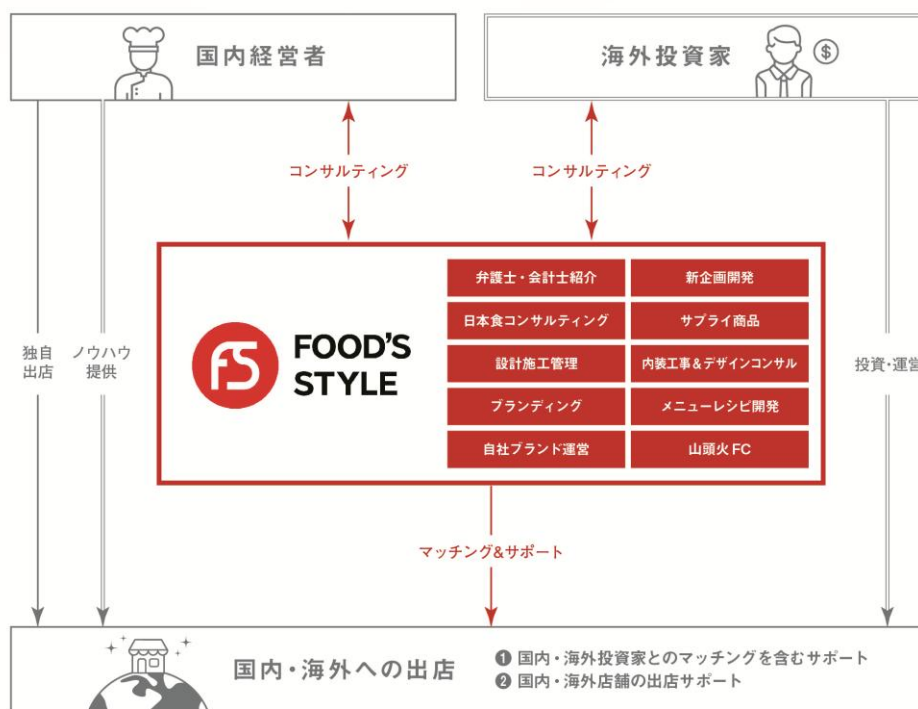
国内経営者

海外投資家

コンサルティング

コンサルティング

独自出店

ノウハウ提供

投資・運営

FS FOOD'S STYLE

| 弁護士・会計士紹介 | 新企画開発 |
|---|---|
| 日本食コンサルティング | サプライ商品 |
| 設計施工管理 | 内装工事＆デザインコンサル |
| ブランディング | メニューレシピ開発 |
| 自社ブランド運営 | 山頭火 FC |

マッチング&サポート

国内・海外への出店

❶ 国内・海外投資家とのマッチングを含むサポート
❷ 国内・海外店舗の出店サポート